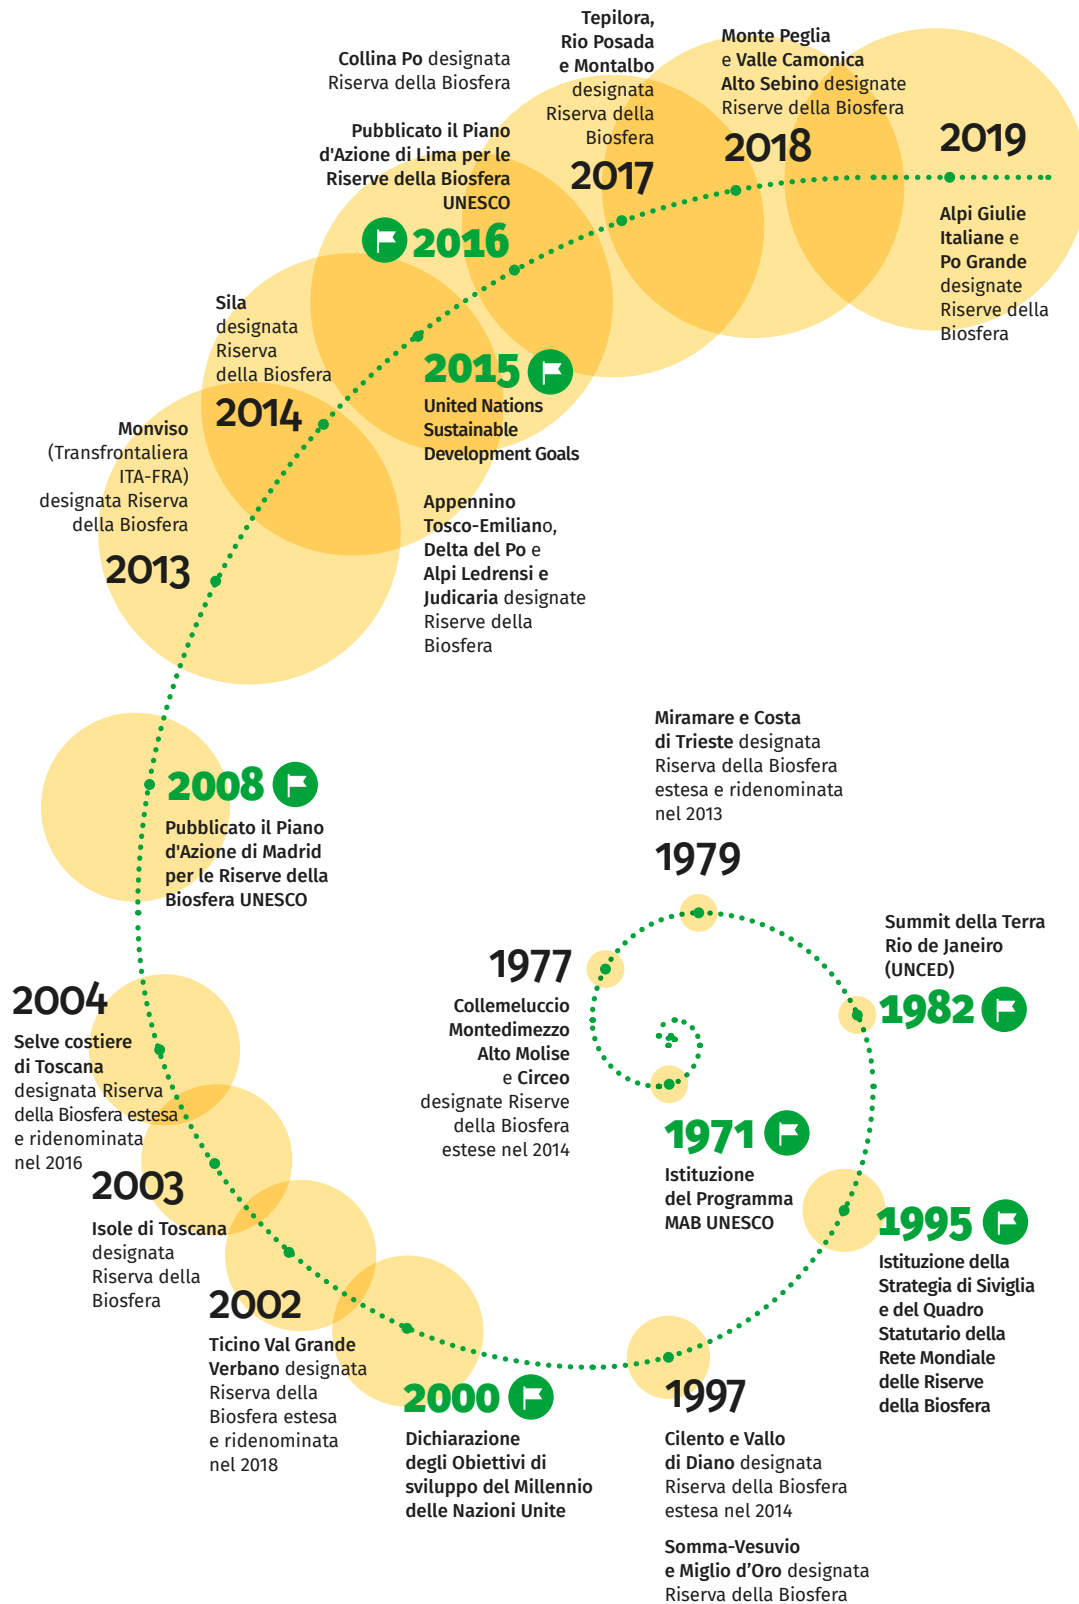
Collina Po designata Riserva della Biosfera

Tepilora, Rio Posada e Montalbo designata Riserva della Biosfera

2017

Monte Peglia e Valle Camonica Alto Sebino designate Riserve della Biosfera

2018

2019

Alpi Giulie Italiane e Po Grande designate Riserve della Biosfera

Pubblicato il Piano d'Azione di Lima per le Riserve della Biosfera UNESCO

2016

Sila designata Riserva della Biosfera

2014

2015

United Nations Sustainable Development Goals

Monviso (Transfrontaliera ITA-FRA) designata Riserva della Biosfera

2013

Appennino Tosco-Emiliano, Delta del Po e Alpi Ledrensi e Judicaria designate Riserve della Biosfera

2008

Pubblicato il Piano d'Azione di Madrid per le Riserve della Biosfera UNESCO

Miramare e Costa di Trieste designata Riserva della Biosfera estesa e ridenominata nel 2013

1979

Summit della Terra Rio de Janeiro (UNCED)

1982

1977

Collemeluccio Montedimezzo Alto Molise e Circeo designate Riserve della Biosfera estese nel 2014

2004

Selve costiere di Toscana designata Riserva della Biosfera estesa e ridenominata nel 2016

1971

Istituzione del Programma MAB UNESCO

2003

Isole di Toscana designata Riserva della Biosfera

1995

Istituzione della Strategia di Siviglia e del Quadro Statutario della Rete Mondiale delle Riserve della Biosfera

2002

Ticino Val Grande Verbano designata Riserva della Biosfera estesa e ridenominata nel 2018

2000

Dichiarazione degli Obiettivi di sviluppo del Millennio delle Nazioni Unite

1997

Cilento e Vallo di Diano designata Riserva della Biosfera estesa nel 2014

Somma-Vesuvio e Miglio d'Oro designata Riserva della Biosfera